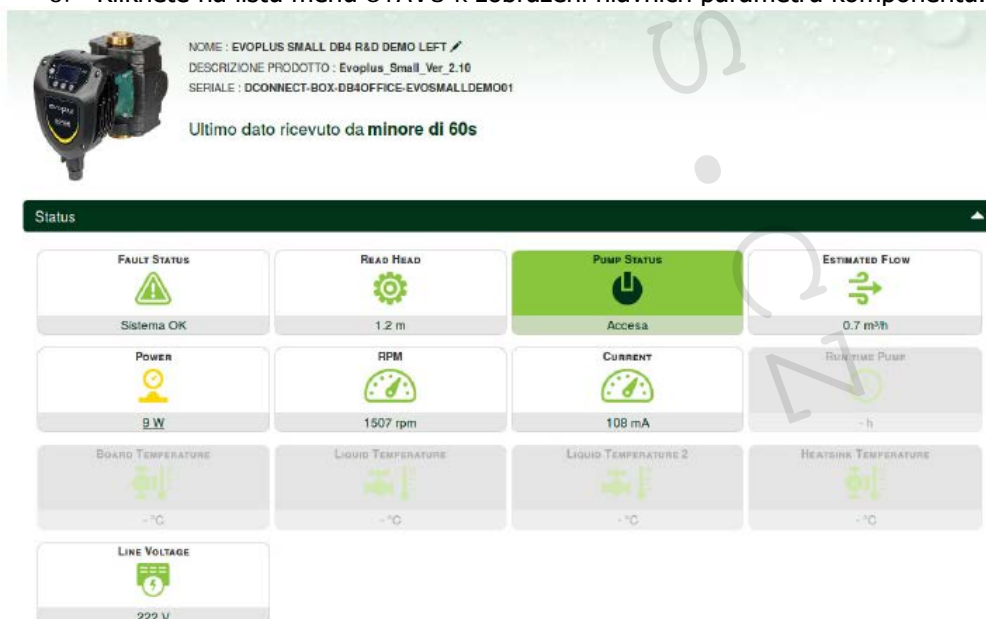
8. Kliknete na lištu menu STAVU k zobrazení hlavních parametrů komponentu.

NOME : EVOPLUS SMALL DB4 R&D DEMO LEFT
DESCRIZIONE PRODOTTO : Evoplus_Small_Ver_2.10
SERIALE : DCONNECT-BOX-DB4OFFICE-EVOSMALLDEMO01

Ultimo dato ricevuto da **minore di 60s**

Status

| FAULT STATUS | READ HEAD | PUMP STATUS | ESTIMATED FLOW |
|---|---|---|---|
| Sistema OK | 1.2 m | Accesa | 0.7 m³/h |
| POWER | RPM | CURRENT | RUN TIME PUMP |
| 9 W | 1507 rpm | 108 mA | - h |
| BOARD TEMPERATURE | LIQUID TEMPERATURE | LIQUID TEMPERATURE 2 | HEATSINK TEMPERATURE |
| - °C | - °C | - °C | - °C |
| LINE VOLTAGE | | | |
| 222 V | | | |